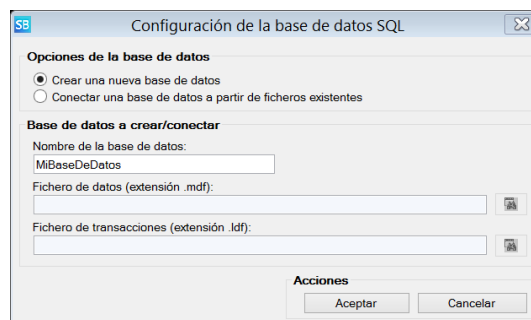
SB

Configuración de la base de datos SQL

Opciones de la base de datos

Crear una nueva base de datos

Conectar una base de datos a partir de ficheros existentes

Base de datos a crear/conectar

Nombre de la base de datos:

MiBaseDeDatos

Fichero de datos (extensión .mdf):

Fichero de transacciones (extensión .ldf):

Acciones

Aceptar

Cancelar